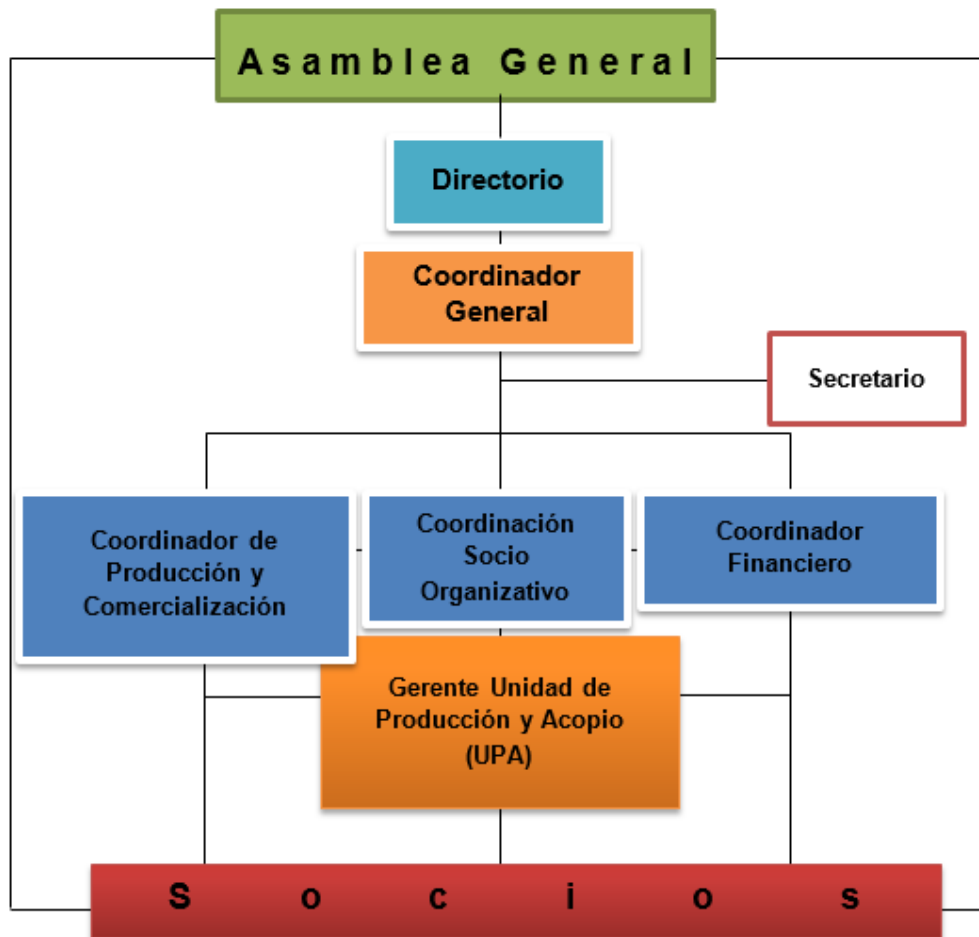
Asamblea General

Directorio

Coordinador General

Secretario

Coordinador de Producción y Comercialización

Coordinación Socio Organizativo

Coordinador Financiero

Gerente Unidad de Producción y Acopio (UPA)

S o c i o s